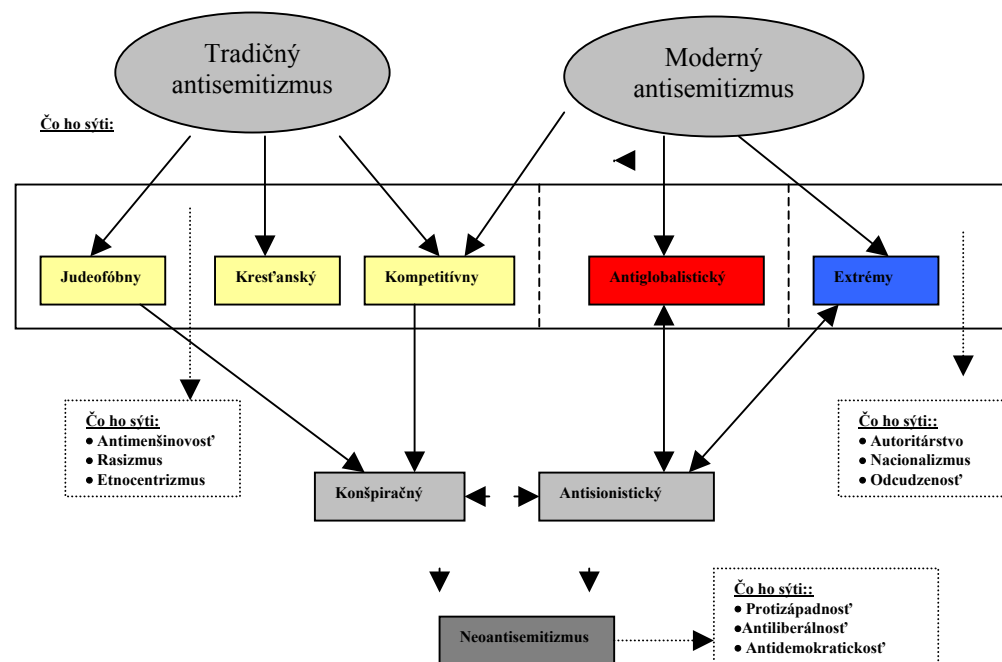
Tradičný antisemitizmus

Moderný antisemitizmus

Čo ho sýti:

Judeofóbny

Kresťanský

Kompetitívny

Antiglobalistický

Extrémy

Čo ho sýti:
• Antimenšinovosť
• Rasizmus
• Etnocentrizmus

Konšpiračný

Antisionistický

Čo ho sýti::
• Autoritárstvo
• Nacionalizmus
• Odcudzenosť

Neoantisemitizmus

Čo ho sýti::
• Protizápadnosť
•Antiliberálnosť
• Antidemokratickosť